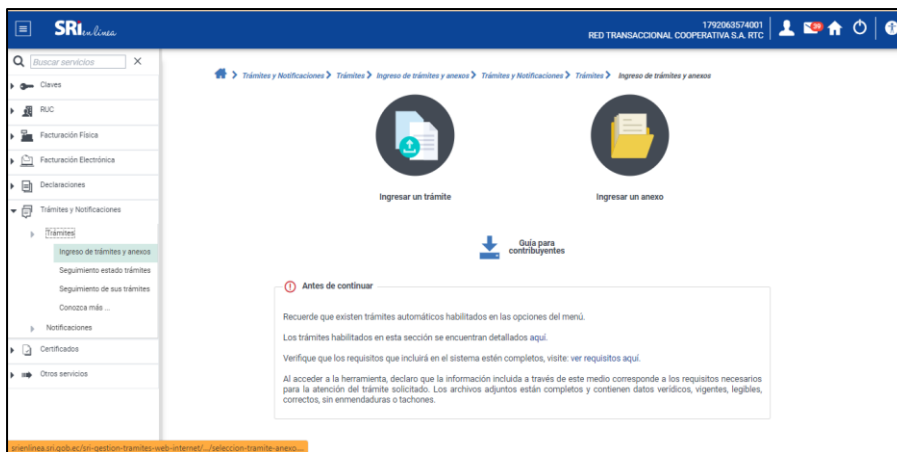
SRI en línea

1792063574001
RED TRANSACCIONAL COOPERATIVA S.A. RTC

39

Buscar servicios

Claves
RUC
Facturación Física
Facturación Electrónica
Declaraciones
Trámites y Notificaciones
Trámites
Ingreso de trámites y anexos
Seguimiento estado trámites
Seguimiento de sus trámites
Conozca más ...
Notificaciones
Certificados
Otros servicios

Trámites y Notificaciones > Trámites > Ingreso de trámites y anexos > Trámites y Notificaciones > Trámites > Ingreso de trámites y anexos

Ingresar un trámite

Ingresar un anexo

Guía para contribuyentes

Antes de continuar

Recuerde que existen trámites automáticos habilitados en las opciones del menú.

Los trámites habilitados en esta sección se encuentran detallados aquí.

Verifique que los requisitos que incluirá en el sistema estén completos, visite: ver requisitos aquí.

Al acceder a la herramienta, declaro que la información incluida a través de este medio corresponde a los requisitos necesarios para la atención del trámite solicitado. Los archivos adjuntos están completos y contienen datos verídicos, vigentes, legibles, correctos, sin enmendaduras o tachones.

srienlinea.sri.gob.ec/sri-gestion-tramites-web-internet/.../seleccion-tramite-anexo....